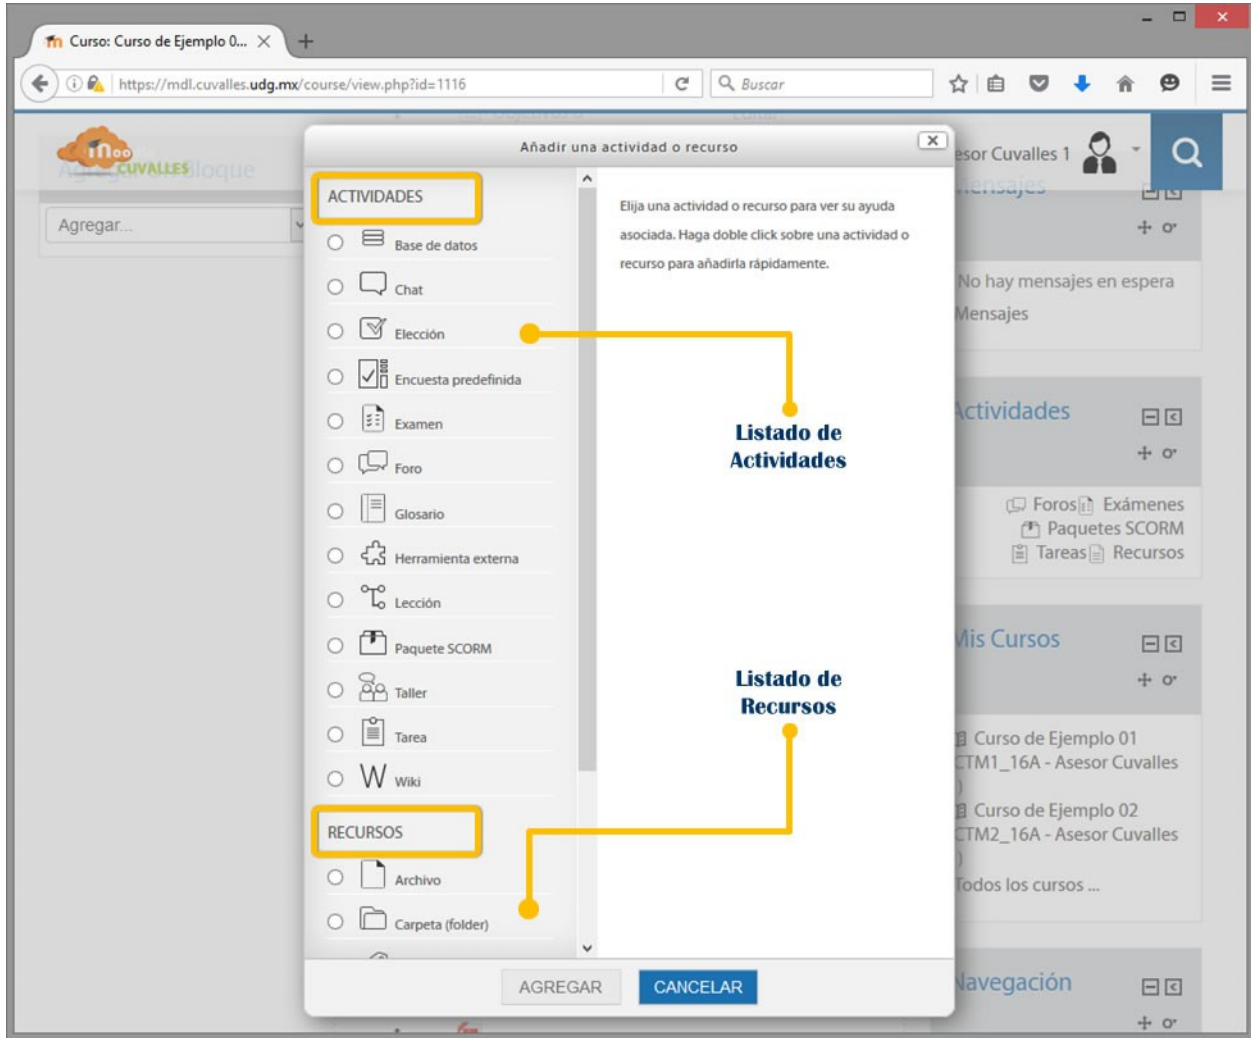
Curso: Curso de Ejemplo 0...

https://mdl.cuvalles.udg.mx/course/view.php?id=1116

Buscar

CUVALLES

Agregar...

Añadir una actividad o recurso

ACTIVIDADES

Base de datos

Chat

Elección

Encuesta predefinida

Examen

Foro

Glosario

Herramienta externa

Lección

Paquete SCORM

Taller

Tarea

Wiki

RECURSOS

Archivo

Carpeta (folder)

Elija una actividad o recurso para ver su ayuda asociada. Haga doble click sobre una actividad o recurso para añadirla rápidamente.

Listado de Actividades

Listado de Recursos

AGREGAR

CANCELAR

esor Cuvalles 1

No hay mensajes en espera

Mensajes

Actividades

Foros Exámenes

Paquetes SCORM

Tareas Recursos

Mis Cursos

Curso de Ejemplo 01

CTM1_16A - Asesor Cuvalles

)

Curso de Ejemplo 02

CTM2_16A - Asesor Cuvalles

)

Todos los cursos ...

Navegación